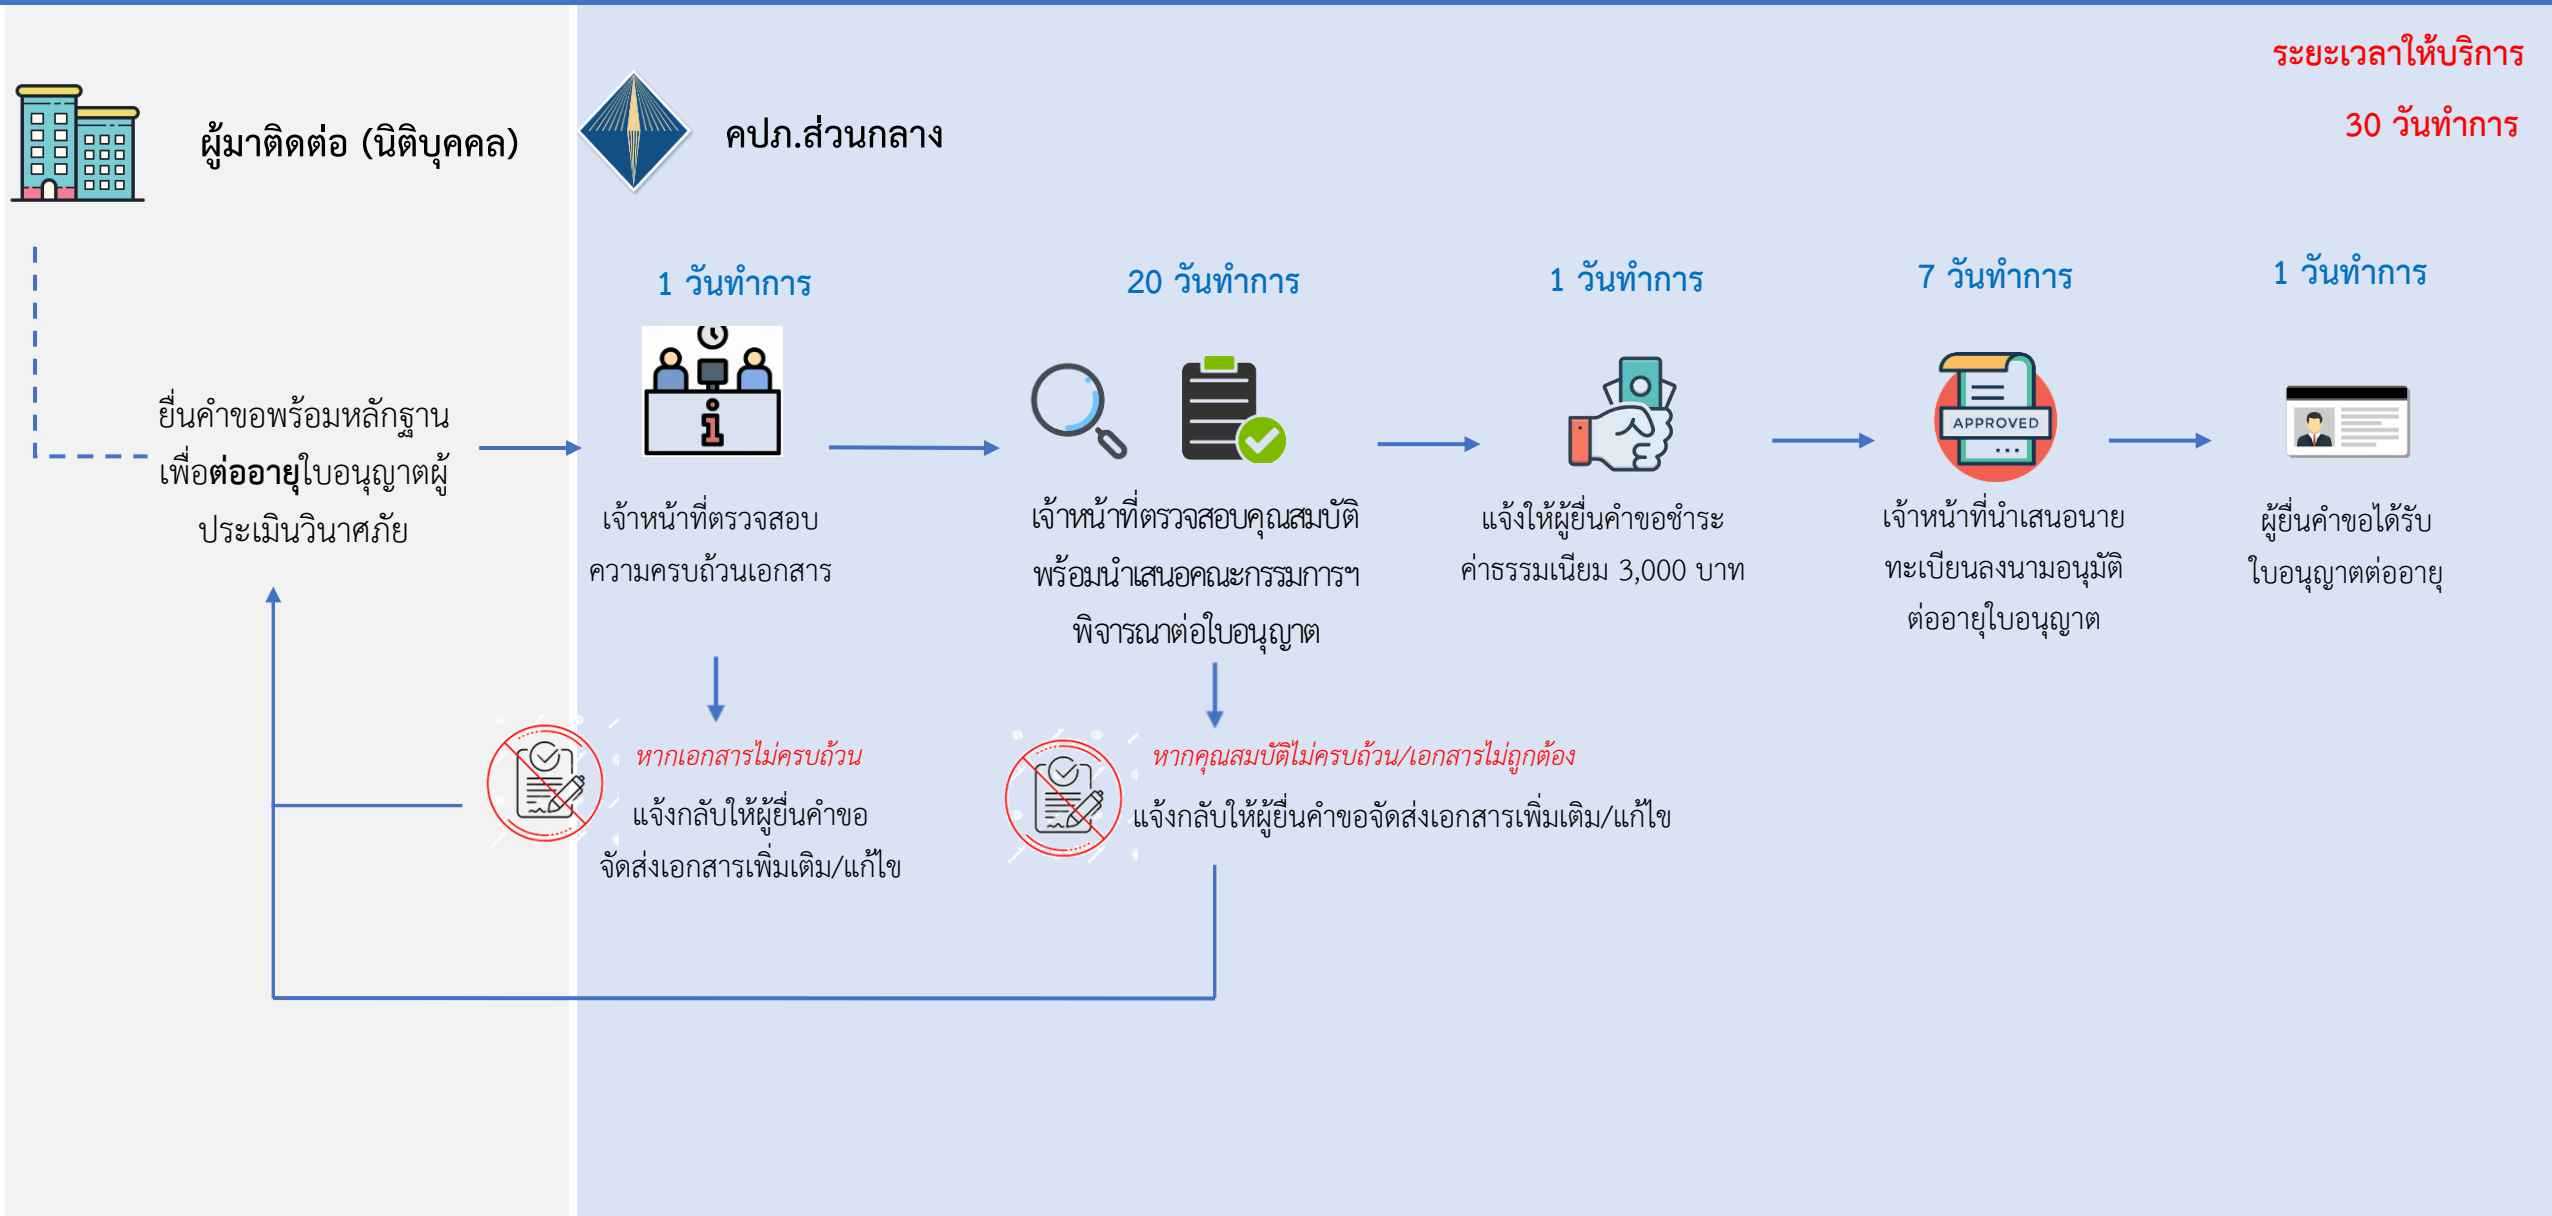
ผู้มาติดต่อ (นิติบุคคล)

คปภ.ส่วนกลาง

ระยะเวลาให้บริการ

30 วันทำการ

ยื่นคำขอพร้อมหลักฐาน เพื่อต่ออายุใบอนุญาตผู้ประเมินวินาศภัย

1 วันทำการ

เจ้าหน้าที่ตรวจสอบความครบถ้วนเอกสาร

20 วันทำการ

เจ้าหน้าที่ตรวจสอบคุณสมบัติ พร้อมนำเสนอคณะกรรมการฯ พิจารณาต่อใบอนุญาต

1 วันทำการ

แจ้งให้ผู้ยื่นคำขอชำระค่าธรรมเนียม 3,000 บาท

7 วันทำการ

APPROVED

เจ้าหน้าที่นำเสนอนายทะเบียนลงนามอนุมัติต่ออายุใบอนุญาต

1 วันทำการ

ผู้ยื่นคำขอได้รับใบอนุญาตต่ออายุ

หากเอกสารไม่ครบถ้วน

แจ้งกลับให้ผู้ยื่นคำขอจัดส่งเอกสารเพิ่มเติม/แก้ไข

หากคุณสมบัติไม่ครบถ้วน/เอกสารไม่ถูกต้อง

แจ้งกลับให้ผู้ยื่นคำขอจัดส่งเอกสารเพิ่มเติม/แก้ไข